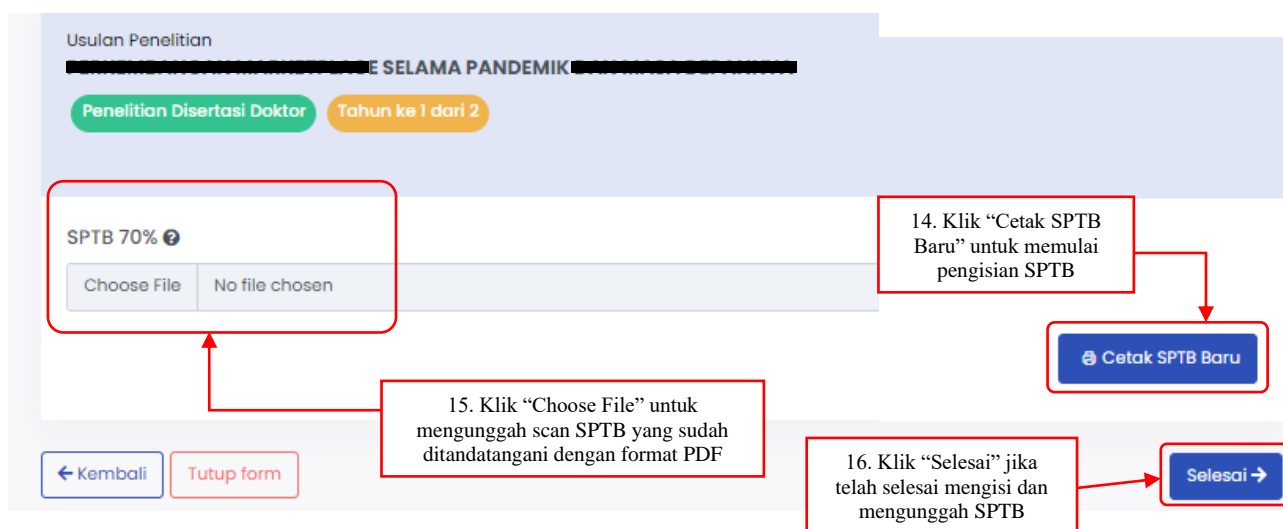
Usulan Penelitian

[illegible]E SELAMA PANDEMIK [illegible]

Penelitian Disertasi Doktor

Tahun ke 1 dari 2

SPTB 70%

Choose File No file chosen

14. Klik "Cetak SPTB Baru" untuk memulai pengisian SPTB

Cetak SPTB Baru

15. Klik "Choose File" untuk mengunggah scan SPTB yang sudah ditandatangani dengan format PDF

← Kembali

Tutup form

16. Klik "Selesai" jika telah selesai mengisi dan mengunggah SPTB

Selesai →